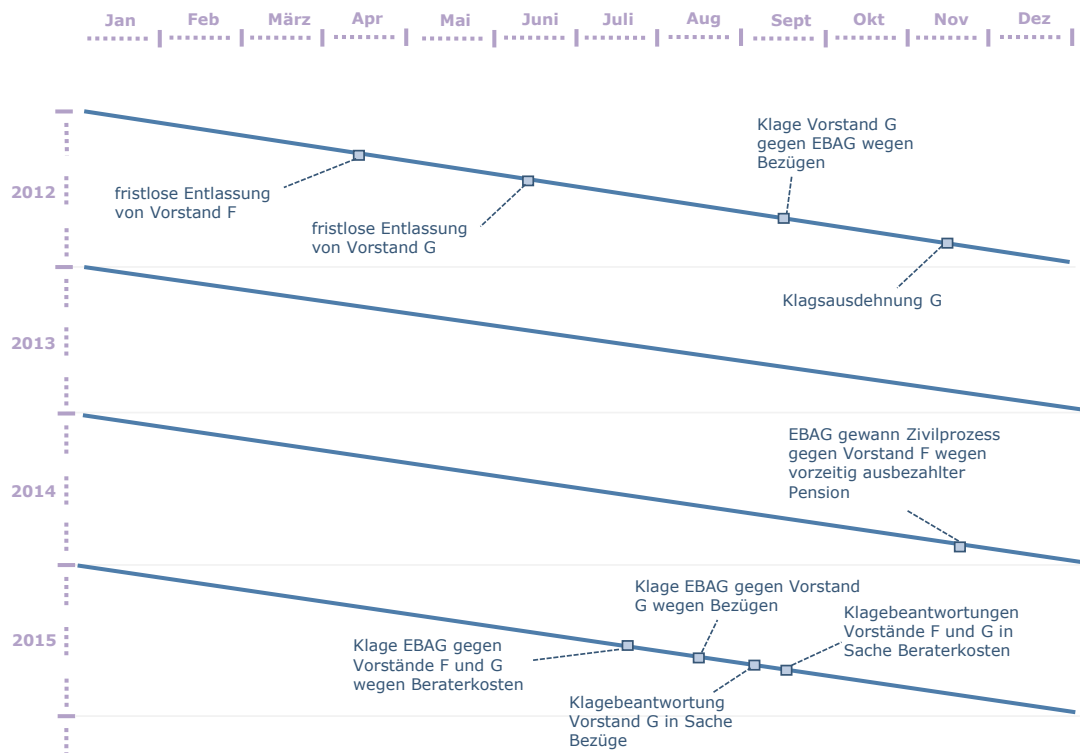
Jan Feb März Apr Mai Juni Juli Aug Sept Okt Nov Dez

2012

fristlose Entlassung von Vorstand F

fristlose Entlassung von Vorstand G

Klage Vorstand G gegen EBAG wegen Bezügen

Klagsausdehnung G

2013

2014

EBAG gewann Zivilprozess gegen Vorstand F wegen vorzeitig ausbezahlter Pension

2015

Klage EBAG gegen Vorstand G wegen Bezügen

Klagebeantwortungen Vorstände F und G in Sache Beraterkosten

Klage EBAG gegen Vorstände F und G wegen Beraterkosten

Klagebeantwortung Vorstand G in Sache Bezüge